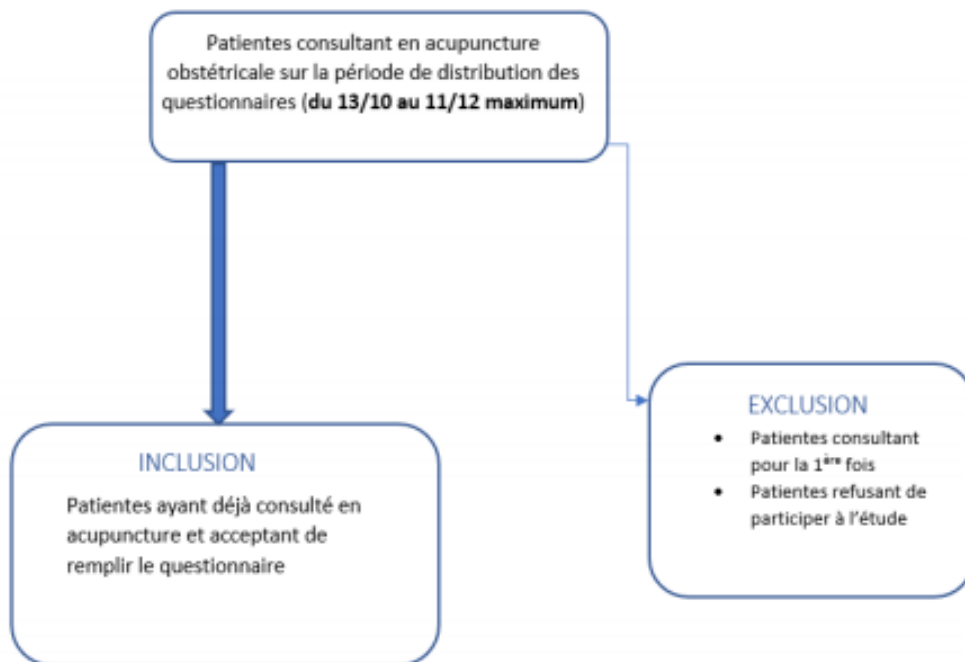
Patientes consultant en acupuncture obstétricale sur la période de distribution des questionnaires (**du 13/10 au 11/12 maximum**)

INCLUSION

Patientes ayant déjà consulté en acupuncture et acceptant de remplir le questionnaire

EXCLUSION

- Patientes consultant pour la $1^{ère}$ fois
- Patientes refusant de participer à l'étude